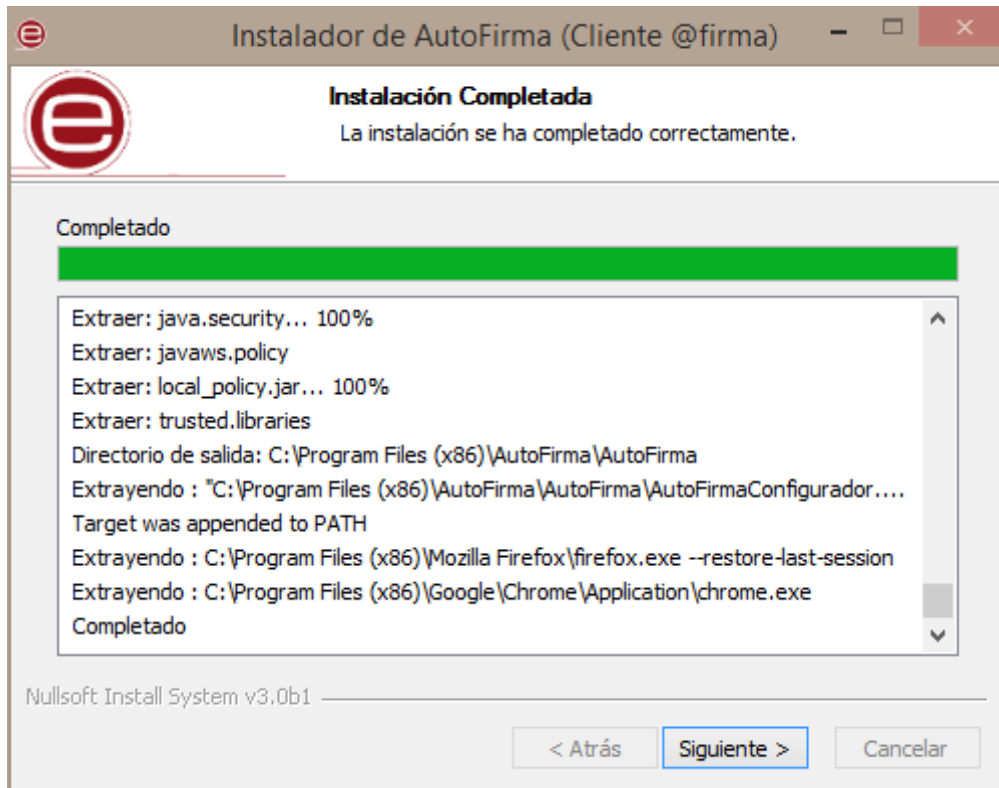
Instalador de AutoFirma (Cliente @firma)

Instalación Completada
La instalación se ha completado correctamente.

Completado

Extraer: java.security... 100%
Extraer: javaws.policy
Extraer: local_policy.jar... 100%
Extraer: trusted.libraries
Directorio de salida: C:\Program Files (x86)\AutoFirma\AutoFirma
Extrayendo : "C:\Program Files (x86)\AutoFirma\AutoFirma\AutoFirmaConfigurador....
Target was appended to PATH
Extrayendo : C:\Program Files (x86)\Mozilla Firefox\firefox.exe --restore-last-session
Extrayendo : C:\Program Files (x86)\Google\Chrome\Application\chrome.exe
Completado

Nullsoft Install System v3.0b1

< Atrás
Siguiente >
Cancelar